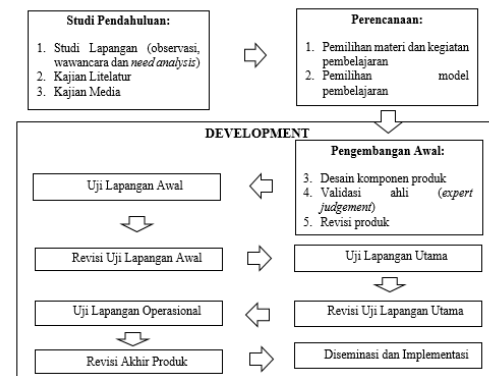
Studi Pendahuluan:

1. Studi Lapangan (observasi, wawancara dan need analysis)
2. Kajian Litelatur
3. Kajian Media

Perencanaan:

1. Pemilihan materi dan kegiatan pembelajaran
2. Pemilihan model pembelajaran

DEVELOPMENT

Pengembangan Awal:

3. Desain komponen produk
4. Validasi ahli (expert judgement)
5. Revisi produk

Uji Lapangan Awal

Revisi Uji Lapangan Awal

Uji Lapangan Utama

Revisi Uji Lapangan Utama

Uji Lapangan Operasional

Revisi Akhir Produk

Diseminasi dan Implementasi